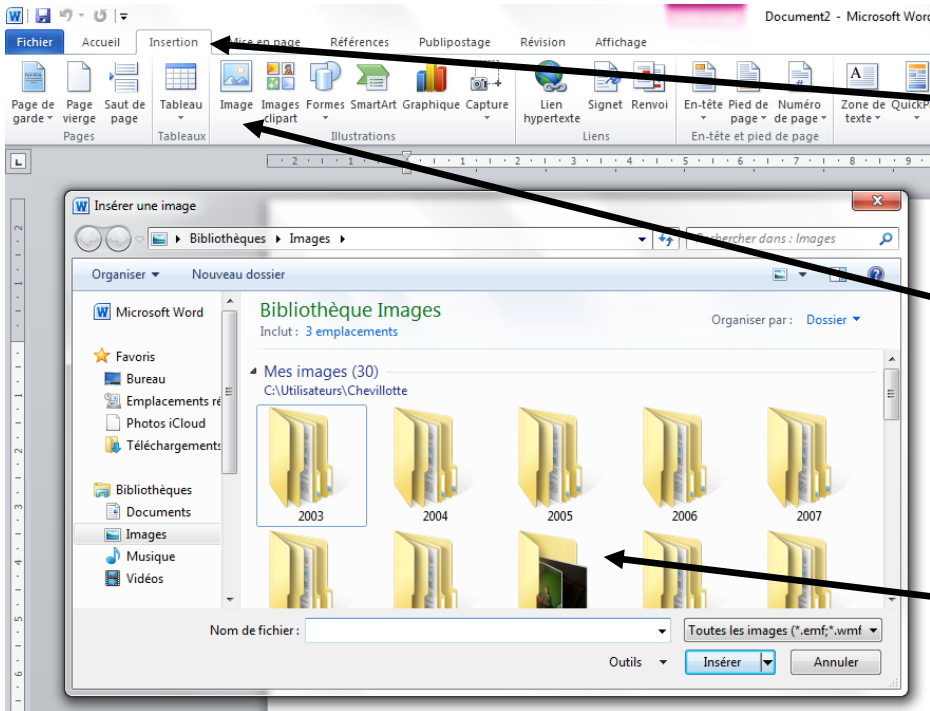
Document2 - Microsoft Word

Fichier Accueil Insertion Mise en page Références Publipostage Révision Affichage

Page de garde Page vierge Saut de page
Pages
Tableau
Tableaux
Image Images clipart Formes SmartArt Graphique Capture
Illustrations
Lien hypertexte Signet Renvoi
Liens
En-tête Pied de page Numéro de page
En-tête et pied de page
Zone de texte QuickP

Insérer une image

Bibliothèques ▸ Images ▸

Rechercher dans : Images

Organiser ▾ Nouveau dossier

Microsoft Word

Favoris
Bureau
Emplacements ré
Photos iCloud
Téléchargements

Bibliothèques
Documents
Images
Musique
Vidéos

Bibliothèque Images
Inclut : 3 emplacements

Organiser par : Dossier ▾

Mes images (30)
C:\Utilisateurs\Chevillotte

2003 2004 2005 2006 2007

Nom de fichier :

Toutes les images (*.emf;*.wmf

Outils Insérer Annuler